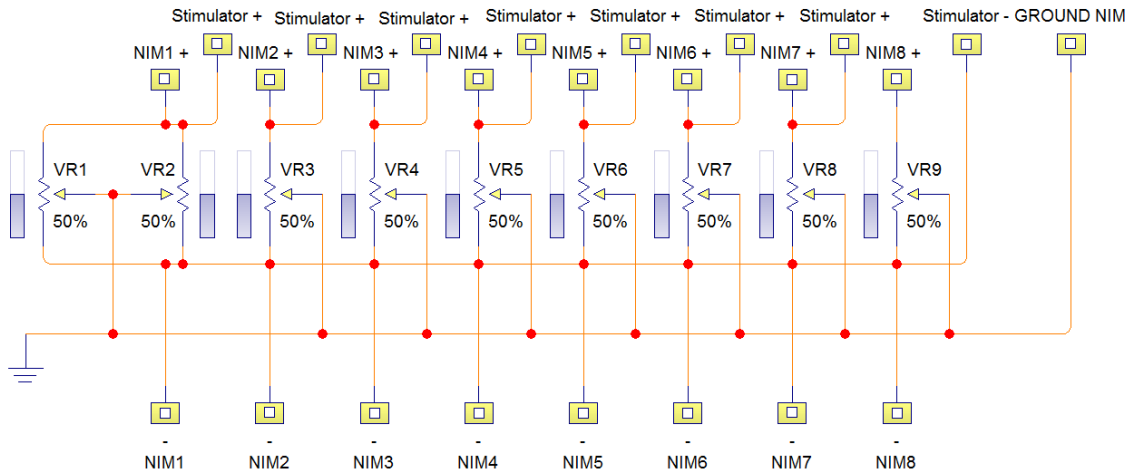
Stimulator + Stimulator + Stimulator + Stimulator + Stimulator + Stimulator + Stimulator + Stimulator - GROUND NIM

NIM1 + NIM2 + NIM3 + NIM4 + NIM5 + NIM6 + NIM7 + NIM8 +

VR1 50%
VR2 50%
VR3 50%
VR4 50%
VR5 50%
VR6 50%
VR7 50%
VR8 50%
VR9 50%

- NIM1
- NIM2
- NIM3
- NIM4
- NIM5
- NIM6
- NIM7
- NIM8